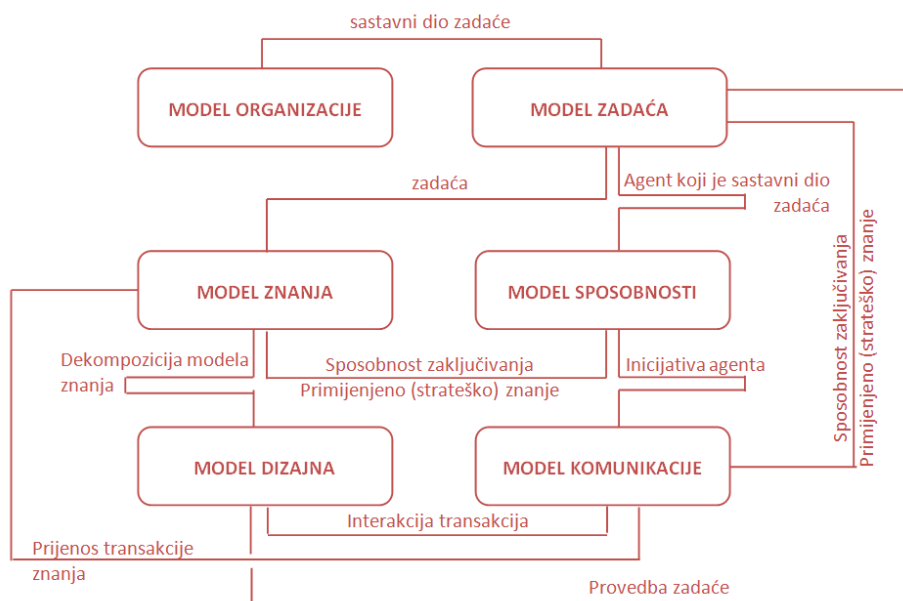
sastavni dio zadaće

MODEL ORGANIZACIJE

MODEL ZADAĆA

zadaća

Agent koji je sastavni dio zadaća

Sposobnost zaključivanja

Primijenjeno (strateško) znanje

MODEL ZNANJA

MODEL SPOSOBNOSTI

Dekompozicija modela znanja

Sposobnost zaključivanja

Primijenjeno (strateško) znanje

Inicijativa agenta

MODEL DIZAJNA

MODEL KOMUNIKACIJE

Interakcija transakcija

Prijenos transakcije znanja

Provedba zadaće